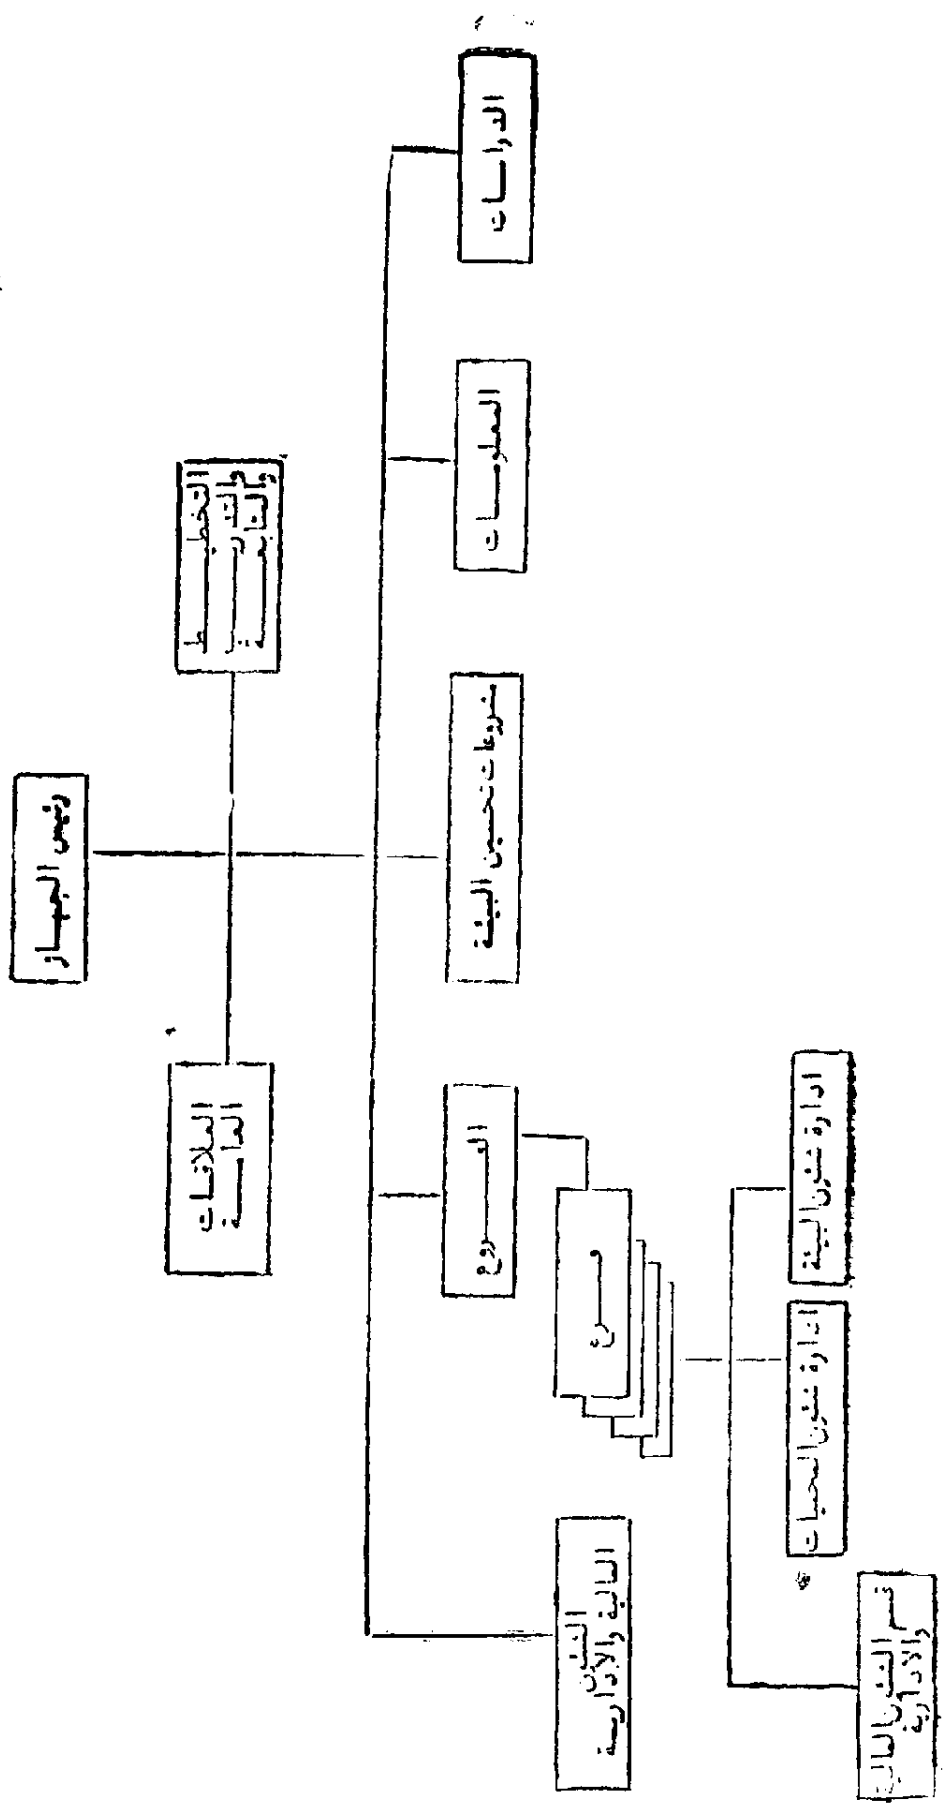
رئيس الجهاز

العلاقات العامة

التخطيط والتدريب والمتابعة

الدراسات

المعلومات

مشروعات تحسين البيئة

الفروع

الشئون المالية والإدارية

فرع

إدارة تحسين البيئة

إدارة تحسين الحسابات

قسم الشئون المالية والإدارية